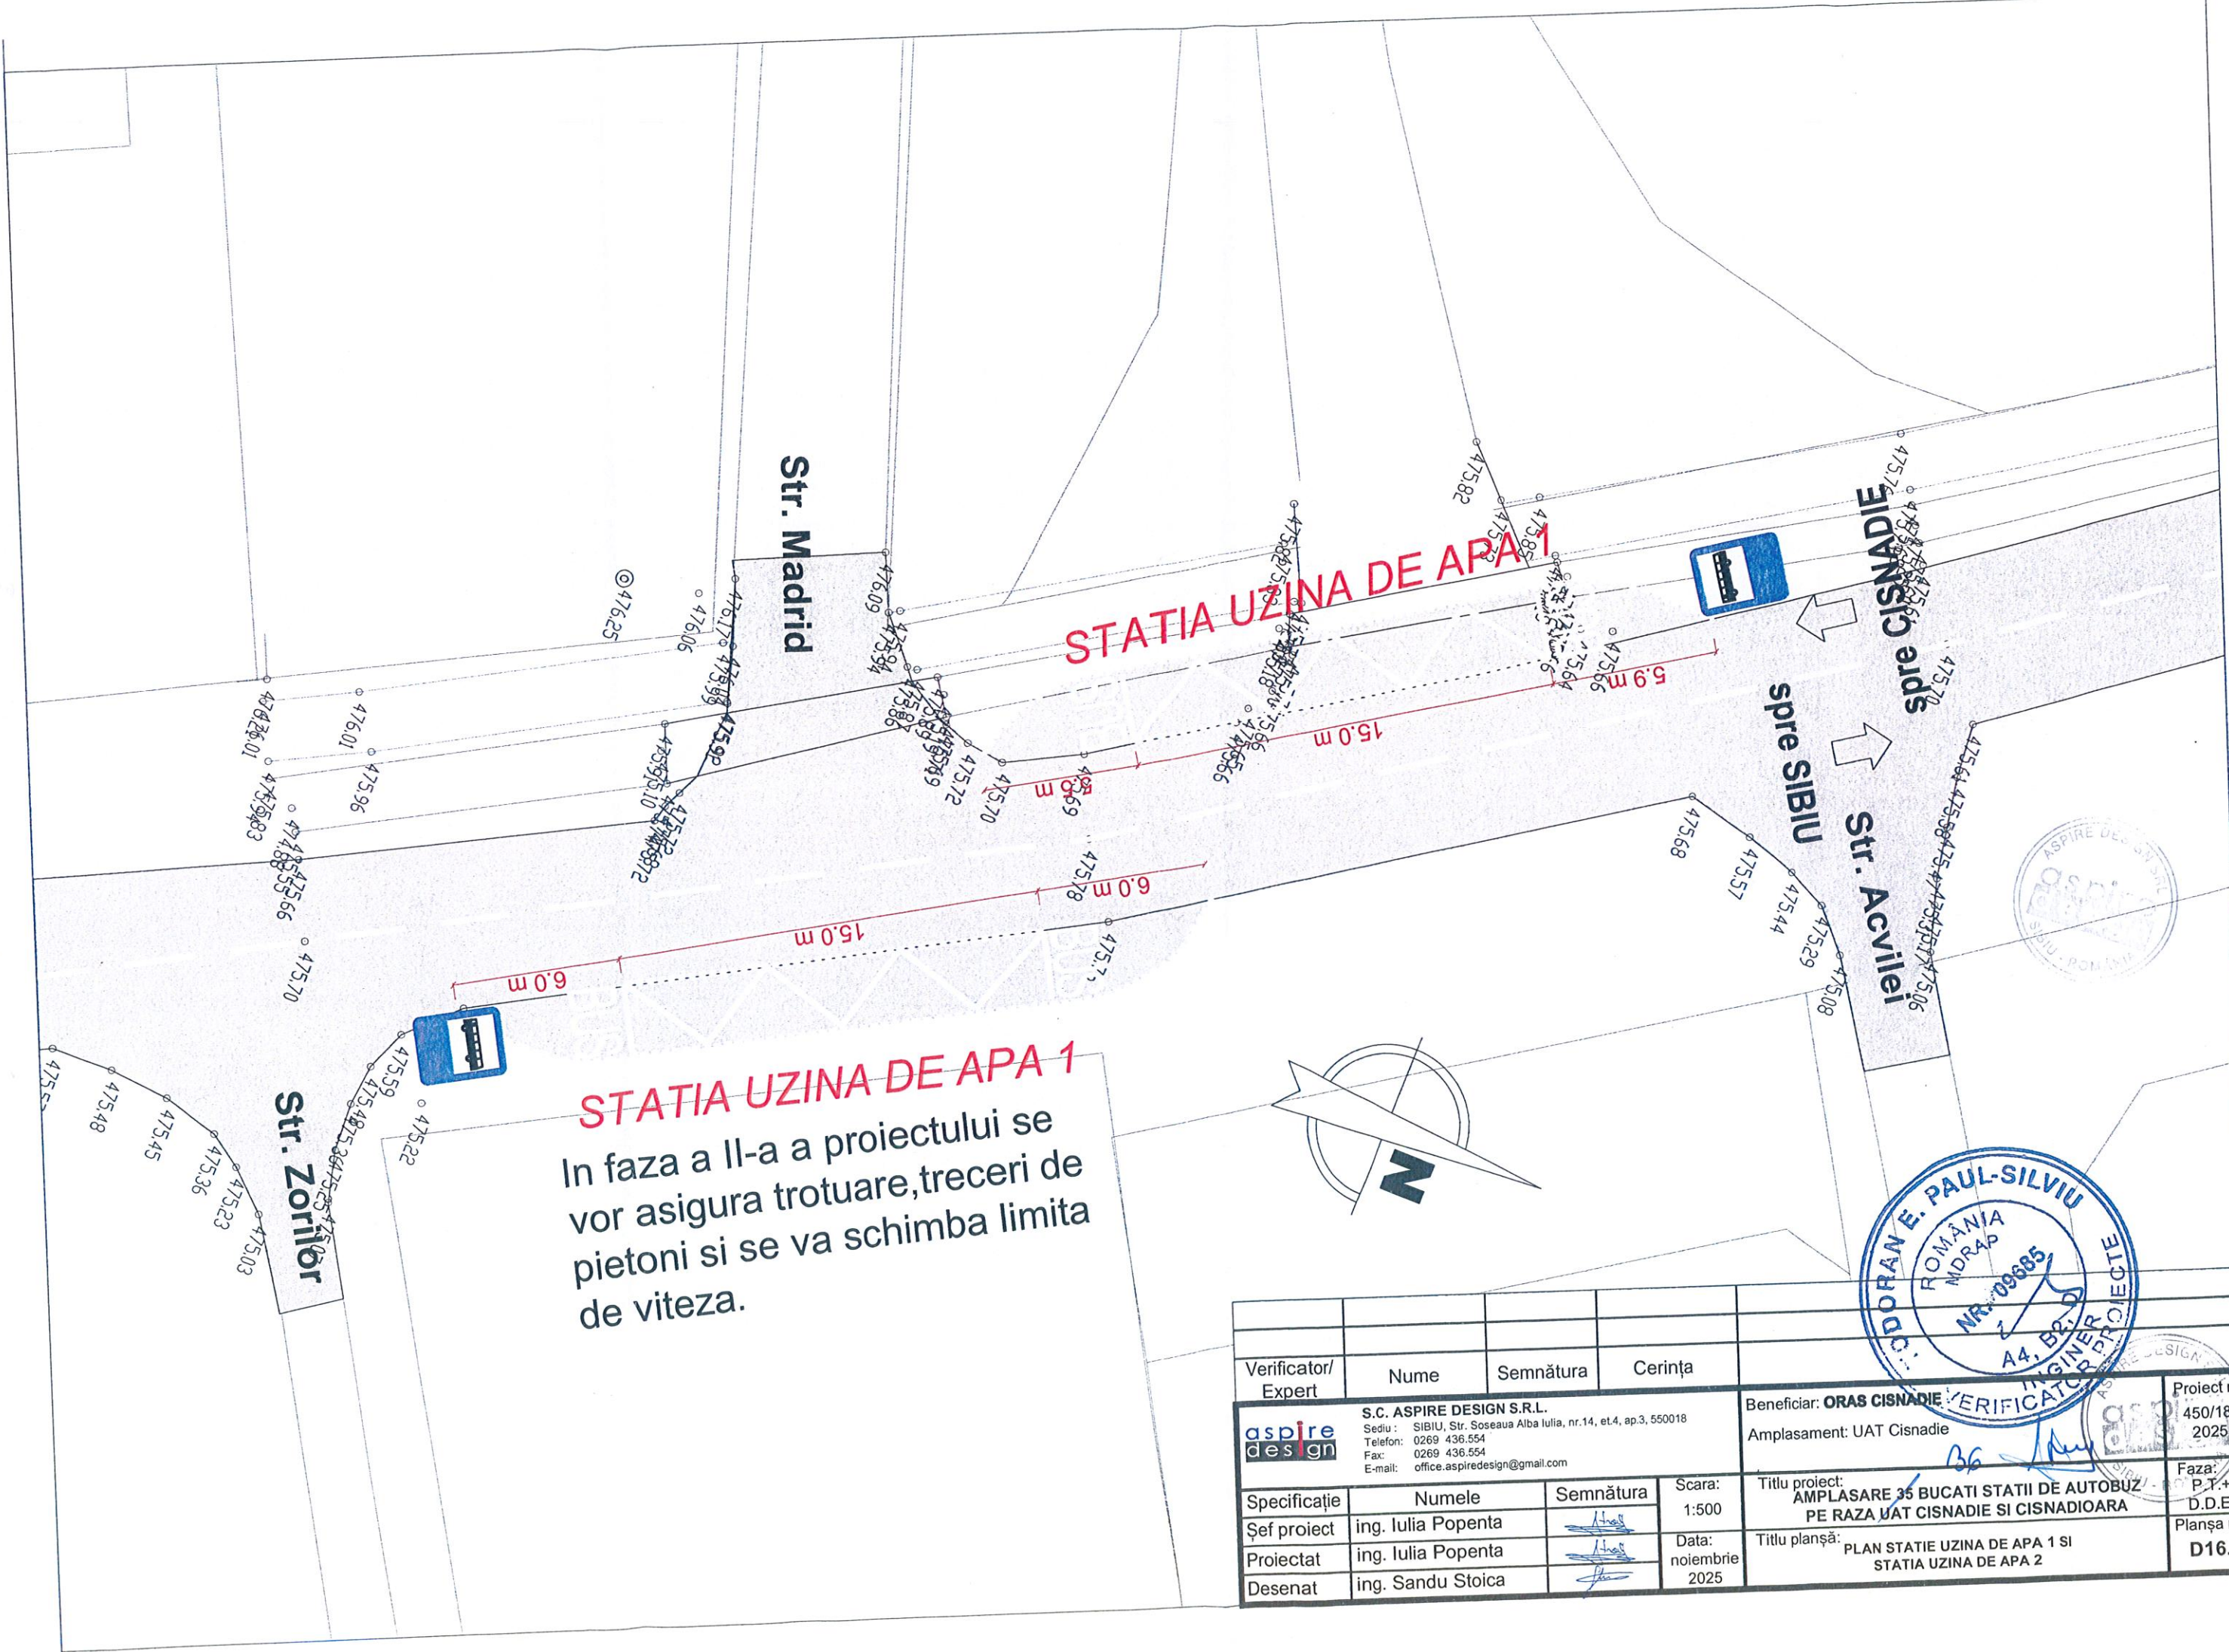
Str. Madrid

STATIA UZINA DE APA 1

spre CISNADIE

spre SIBIU

Str. Acvilei

5.9 m
15.0 m
6.0 m
15.0 m
6.0 m

476,25
476,06
476,09
476,01
475,96
475,82
475,70
475,68
475,57
475,44
475,29
475,08
475,70
475,22
475,59
475,48
475,45
475,36
475,23
475,03

Str. Zorilor

N

STATIA UZINA DE APA 1
In faza a II-a a proiectului se vor asigura trotuare,treceri de pietoni si se va schimba limita de viteza.

| Verificator/ Expert | Nume | Semnătura | Cerința |

S.C. ASPIRE DESIGN S.R.L.
Sediu : SIBIU, Str. Soseaua Alba Iulia, nr.14, et.4, ap.3, 550018
Telefon: 0269 436.554
Fax: 0269 436.554
E-mail: office.aspiredesign@gmail.com

aspire design

Beneficiar: ORAS CISNADIE
Amplasament: UAT Cisnadie

Proiect nr. 450/18 2025

| Specificație | Numele | Semnătura |
|---|---|---|
| Șef proiect | ing. Iulia Popenta | |
| Proiectat | ing. Iulia Popenta | |
| Desenat | ing. Sandu Stoica | |

Scara: 1:500
Data: noiembrie 2025

Titlu proiect: AMPLASARE 35 BUCATI STATII DE AUTOBUZ PE RAZA UAT CISNADIE SI CISNADIOARA
Titlu planșă: PLAN STATIE UZINA DE APA 1 SI STATIA UZINA DE APA 2

Faza: P.T.+ D.D.E
Planșa D16.

36

TODORAN E. PAUL-SILVIU
ROMÂNIA MDRAP
NR. 09665
A4, B2, D
INGINER VERIFICATOR PROIECTE

ASPIRE DESIGN SIBIU ROMÂNIA